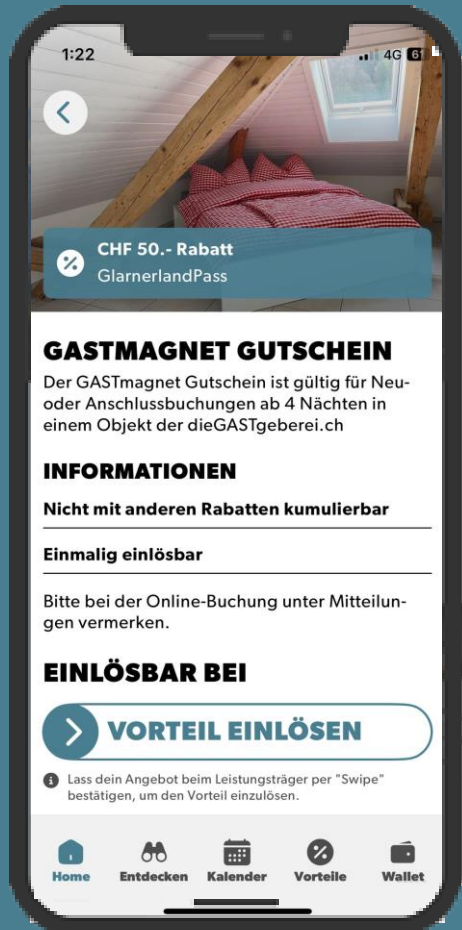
1:22

4G 6

CHF 50.- Rabatt
GlarnerlandPass

GASTMAGNET GUTSCHEIN

Der GASTmagnet Gutschein ist gültig für Neu- oder Anschlussbuchungen ab 4 Nächten in einem Objekt der dieGASTgeberei.ch

INFORMATIONEN

Nicht mit anderen Rabatten kumulierbar

Einmalig einlösbar

Bitte bei der Online-Buchung unter Mitteilungen vermerken.

EINLÖSBAR BEI

VORTEIL EINLÖSEN

Lass dein Angebot beim Leistungsträger per "Swipe" bestätigen, um den Vorteil einzulösen.

Home Entdecken Kalender Vorteile Wallet